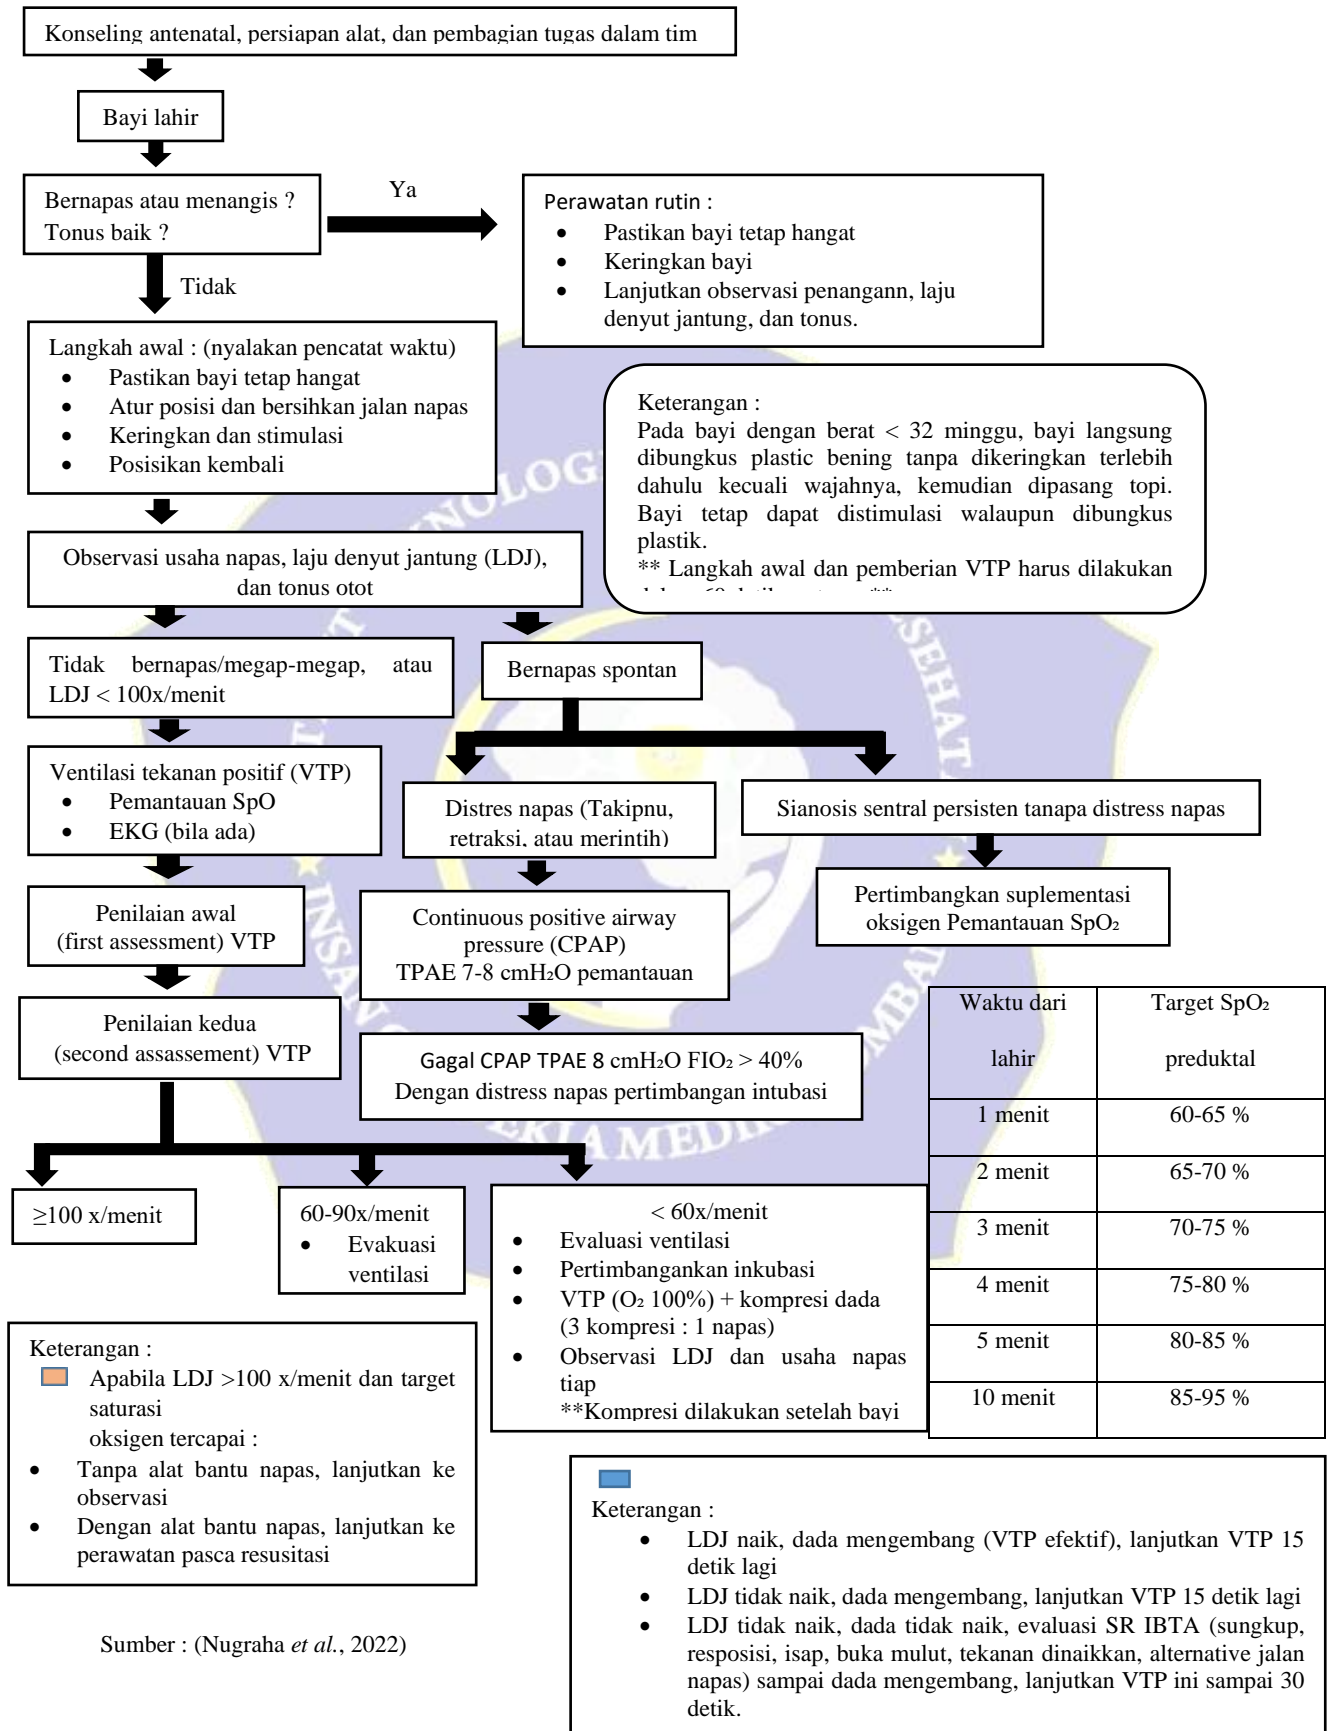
Konseling antenatal, persiapan alat, dan pembagian tugas dalam tim

Bayi lahir

Bernapas atau menangis ?
Tonus baik ?

Ya

Perawatan rutin :
- Pastikan bayi tetap hangat
- Keringkan bayi
- Lanjutkan observasi penangann, laju denyut jantung, dan tonus.

Tidak

Langkah awal : (nyalakan pencatat waktu)
- Pastikan bayi tetap hangat
- Atur posisi dan bersihkan jalan napas
- Keringkan dan stimulasi
- Posisikan kembali

Keterangan :
Pada bayi dengan berat < 32 minggu, bayi langsung dibungkus plastic bening tanpa dikeringkan terlebih dahulu kecuali wajahnya, kemudian dipasang topi. Bayi tetap dapat distimulasi walaupun dibungkus plastik.
** Langkah awal dan pemberian VTP harus dilakukan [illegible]

Observasi usaha napas, laju denyut jantung (LDJ), dan tonus otot

Tidak bernapas/megap-megap, atau LDJ < 100x/menit

Bernapas spontan

Ventilasi tekanan positif (VTP)
- Pemantauan SpO
- EKG (bila ada)

Distres napas (Takipnu, retraksi, atau merintih)

Sianosis sentral persisten tanapa distress napas

Penilaian awal (first assessment) VTP

Continuous positive airway pressure (CPAP) TPAE 7-8 cmH₂O pemantauan

Pertimbangkan suplementasi oksigen Pemantauan SpO₂

Penilaian kedua (second assassement) VTP

Gagal CPAP TPAE 8 cmH₂O FIO₂ > 40%
Dengan distress napas pertimbangan intubasi

| Waktu dari lahir | Target SpO₂ preduktal |
|---|---|
| 1 menit | 60-65 % |
| 2 menit | 65-70 % |
| 3 menit | 70-75 % |
| 4 menit | 75-80 % |
| 5 menit | 80-85 % |
| 10 menit | 85-95 % |

≥100 x/menit

60-90x/menit
- Evakuasi ventilasi

< 60x/menit
- Evaluasi ventilasi
- Pertimbangankan inkubasi
- VTP (O₂ 100%) + kompresi dada (3 kompresi : 1 napas)
- Observasi LDJ dan usaha napas tiap
**Kompresi dilakukan setelah bayi

Keterangan :
Apabila LDJ >100 x/menit dan target saturasi
oksigen tercapai :
- Tanpa alat bantu napas, lanjutkan ke observasi
- Dengan alat bantu napas, lanjutkan ke perawatan pasca resusitasi

Sumber : (Nugraha et al., 2022)

Keterangan :
- LDJ naik, dada mengembang (VTP efektif), lanjutkan VTP 15 detik lagi
- LDJ tidak naik, dada mengembang, lanjutkan VTP 15 detik lagi
- LDJ tidak naik, dada tidak naik, evaluasi SR IBTA (sungkup, resposisi, isap, buka mulut, tekanan dinaikkan, alternative jalan napas) sampai dada mengembang, lanjutkan VTP ini sampai 30 detik.